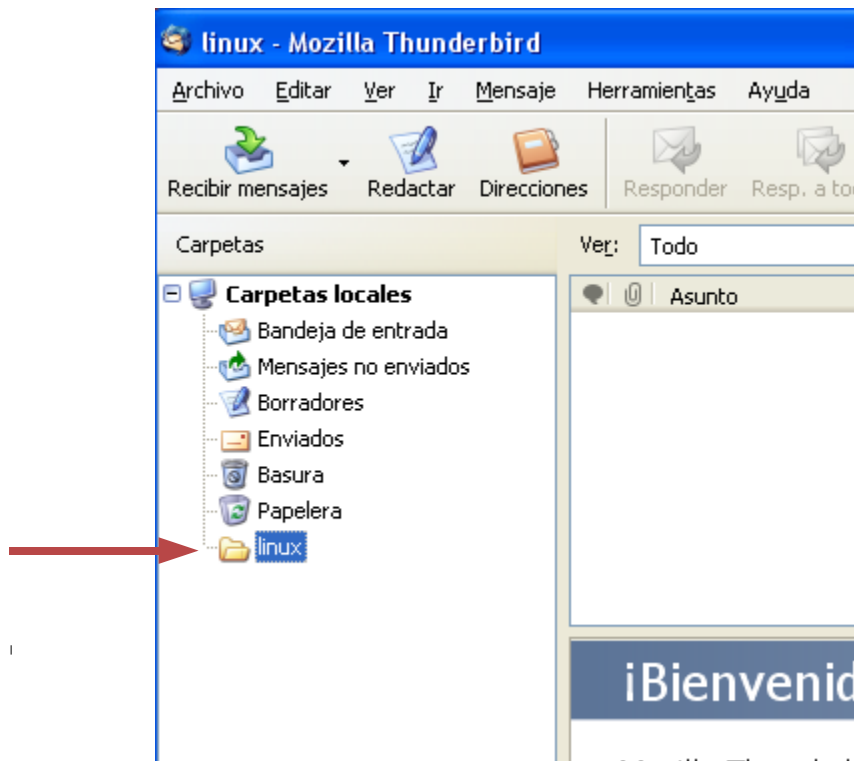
linux - Mozilla Thunderbird

Archivo Editar Ver Ir Mensaje Herramientas Ayuda

Recibir mensajes Redactar Direcciones Responder Resp. a to

Carpetas

Ver: Todo

Carpetas locales
Bandeja de entrada
Mensajes no enviados
Borradores
Enviados
Basura
Papelera
linux

Asunto

¡Bienvenid